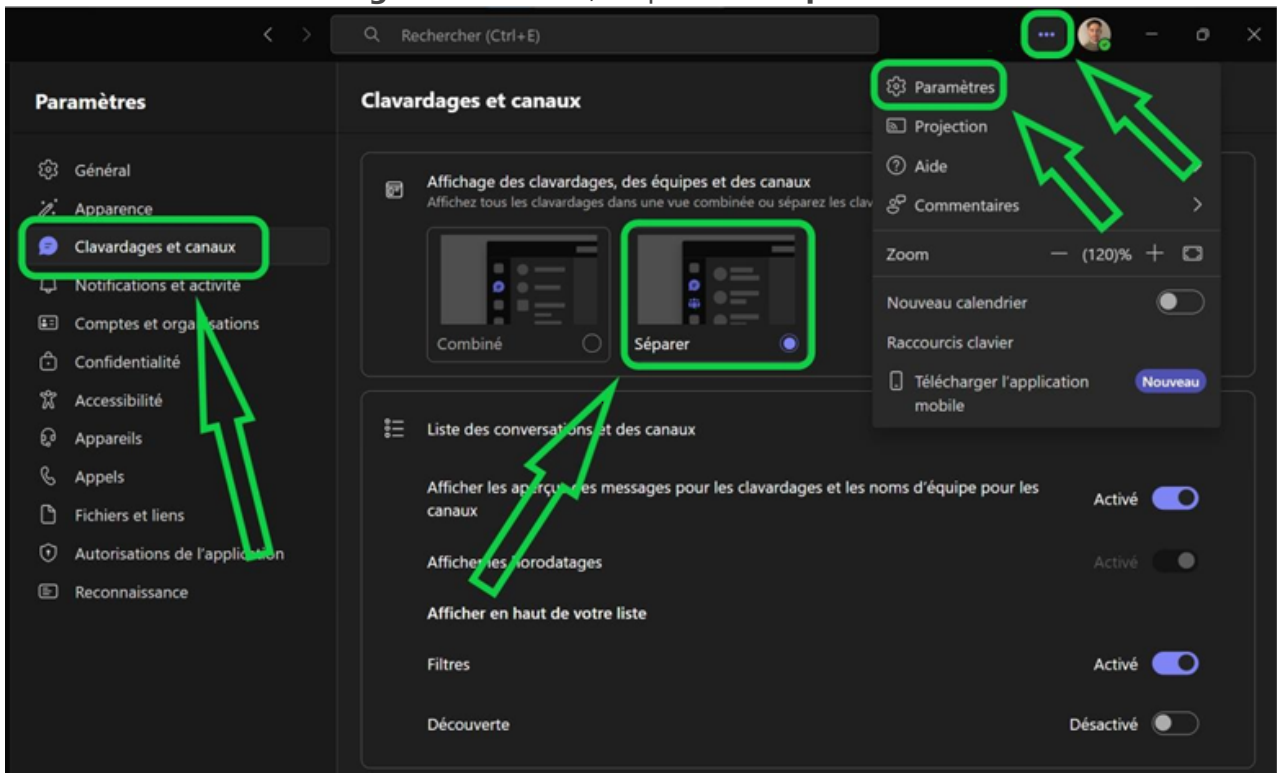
Rechercher (Ctrl+E)

Paramètres

Général
Apparence
Clavardages et canaux
Notifications et activité
Comptes et organ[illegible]sations
Confidentialité
Accessibilité
Appareils
Appels
Fichiers et liens
Autorisations de l'applic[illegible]
Reconnaissance

Clavardages et canaux

Affichage des clavardages, des équipes et des canaux
Affichez tous les clavardages dans une vue combinée ou séparez les clav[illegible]

Combiné
Séparer

Liste des conversatio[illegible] et des canaux

Afficher les ap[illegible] messages pour les clavardages et les noms d'équipe pour les canaux
Activé

Affiche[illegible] horodatages
Activé

Afficher en haut de votre liste

Filtres
Activé

Découverte
Désactivé

Paramètres
Projection
Aide
Commentaires
Zoom — (120)% +
Nouveau calendrier
Raccourcis clavier
Télécharger l'application mobile
Nouveau